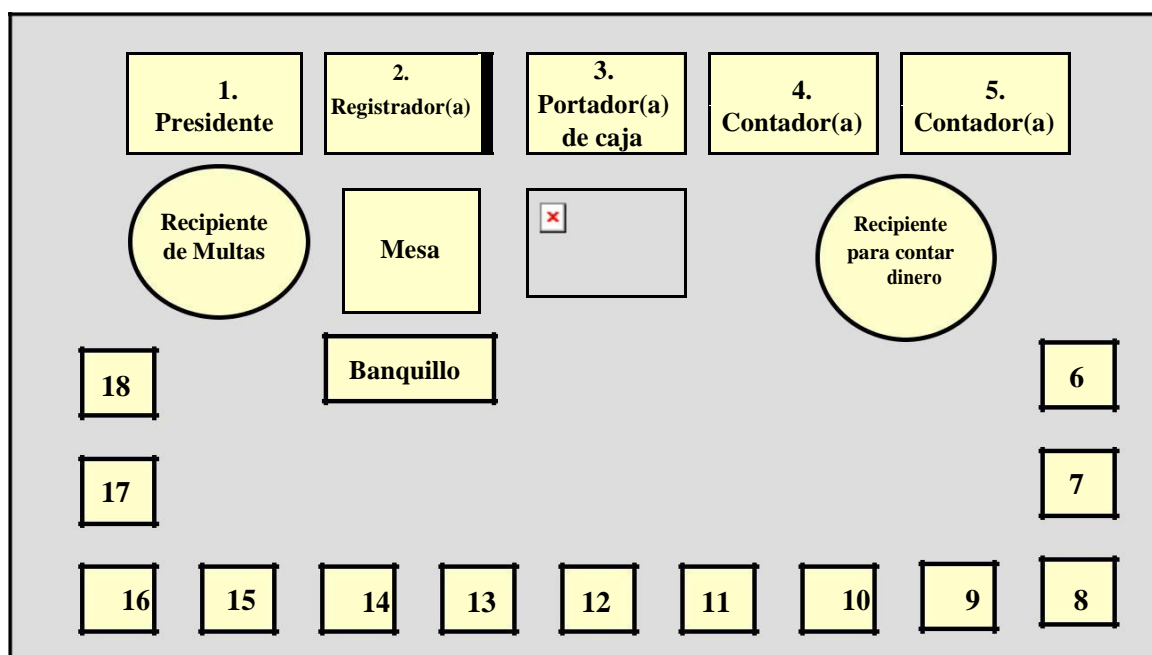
1. Presidente

2. Registrador(a)

3. Portador(a) de caja

4. Contador(a)

5. Contador(a)

Recipiente de Multas

Mesa

Recipiente para contar dinero

18

Banquillo

6

17

7

16

15

14

13

12

11

10

9

8